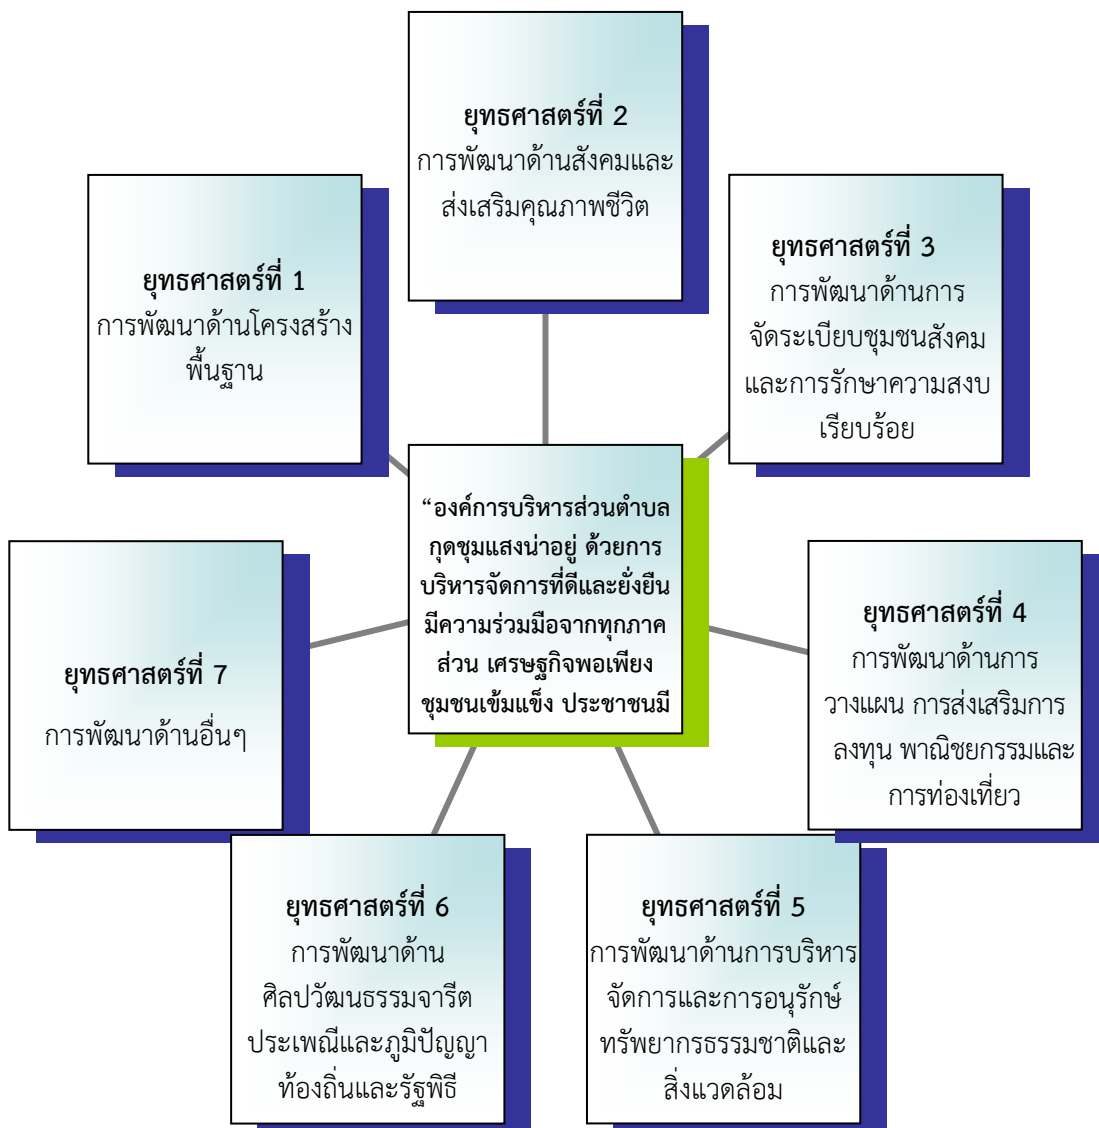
ยุทธศาสตร์ที่ 2
การพัฒนาด้านสังคมและส่งเสริมคุณภาพชีวิต

ยุทธศาสตร์ที่ 1
การพัฒนาด้านโครงสร้างพื้นฐาน

ยุทธศาสตร์ที่ 3
การพัฒนาด้านการจัดระเบียบชุมชนสังคมและการรักษาความสงบเรียบร้อย

“องค์การบริหารส่วนตำบลกุดชุมแสงน่าอยู่ ด้วยการบริหารจัดการที่ดีและยั่งยืน มีความร่วมมือจากทุกภาคส่วน เศรษฐกิจพอเพียง ชุมชนเข้มแข็ง ประชาชนมี

ยุทธศาสตร์ที่ 7
การพัฒนาด้านอื่นๆ

ยุทธศาสตร์ที่ 4
การพัฒนาด้านการวางแผน การส่งเสริมการลงทุน พาณิชยกรรมและการท่องเที่ยว

ยุทธศาสตร์ที่ 6
การพัฒนาด้านศิลปวัฒนธรรมจารีตประเพณีและภูมิปัญญาท้องถิ่นและรัฐพิธี

ยุทธศาสตร์ที่ 5
การพัฒนาด้านการบริหารจัดการและการอนุรักษ์ทรัพยากรธรรมชาติและสิ่งแวดล้อม